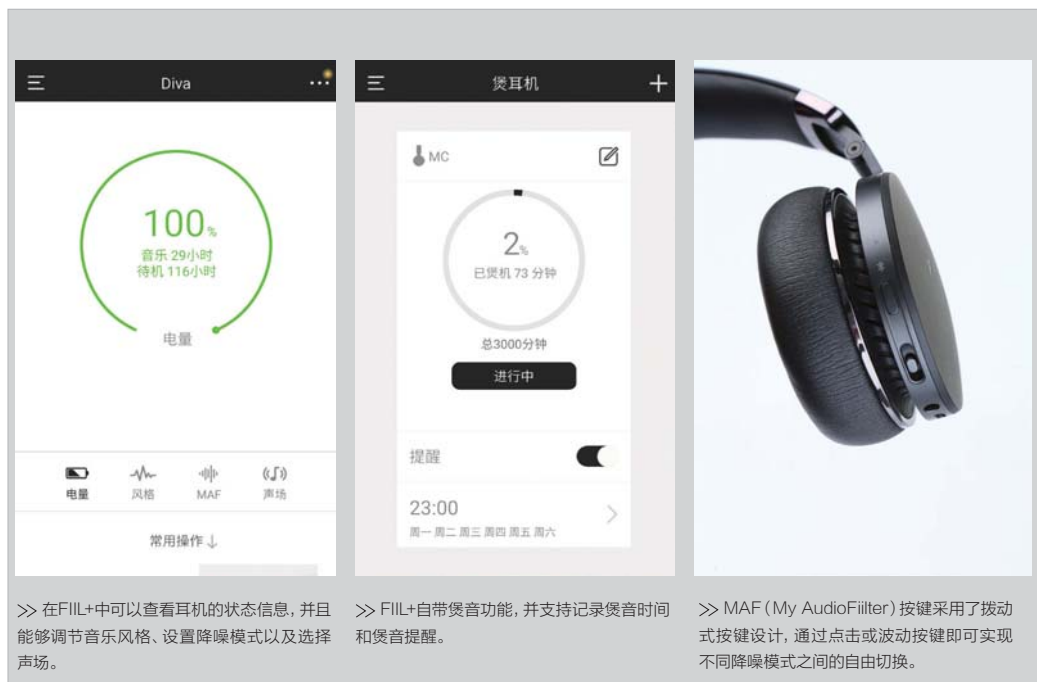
Diva

100%
音乐 29小时
待机 116小时

电量

电量 风格 MAF 声场

常用操作 ↓

煲耳机 +

MC

2%
已煲机 73 分钟

总3000分钟

进行中

提醒

23:00
周一 周二 周三 周四 周五 周六

>> 在FIIL+中可以查看耳机的状态信息，并且能够调节音乐风格、设置降噪模式以及选择声场。

>> FIIL+自带煲音功能，并支持记录煲音时间和煲音提醒。

>> MAF（My AudioFiilter）按键采用了拨动式按键设计，通过点击或波动按键即可实现不同降噪模式之间的自由切换。